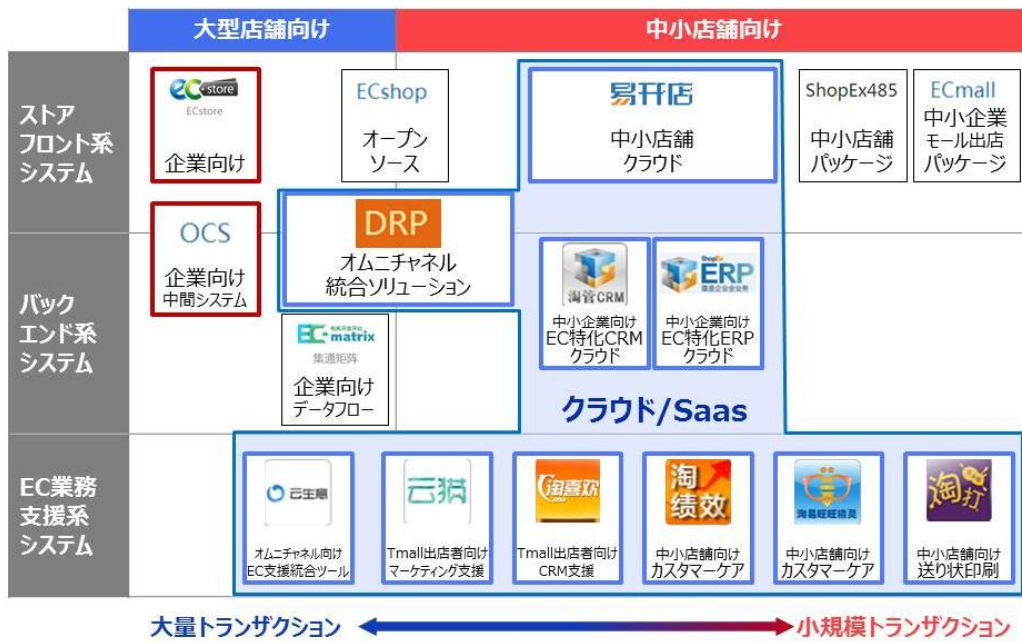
大型店舗向け

中小店舗向け

ストア フロント系 システム

ECstore
ECstore
企業向け

ECshop
オープン ソース

易开店
中小店舗 クラウド

ShopEx485
中小店舗 パッケージ

ECmall
中小企業 モール出店 パッケージ

バック エンド系 システム

OCS
企業向け 中間システム

DRP
オムニチャネル 統合ソリューション

淘管CRM
中小企業向け EC特化CRM クラウド

ERP
中小企業向け EC特化ERP クラウド

ECmatrix
集通矩阵
企業向け データフロー

クラウド/Saas

EC業務 支援系 システム

云生意
オムニチャネル向け EC支援統合ツール

云猫
Tmall出店者向け マーケティング支援

淘喜欢
Tmall出店者向け CRM支援

淘绩效
中小店舗向け カスタマーケア

淘易旺旺精灵
中小店舗向け カスタマーケア

淘打
中小店舗向け 送り状印刷

大量トランザクション

小規模トランザクション